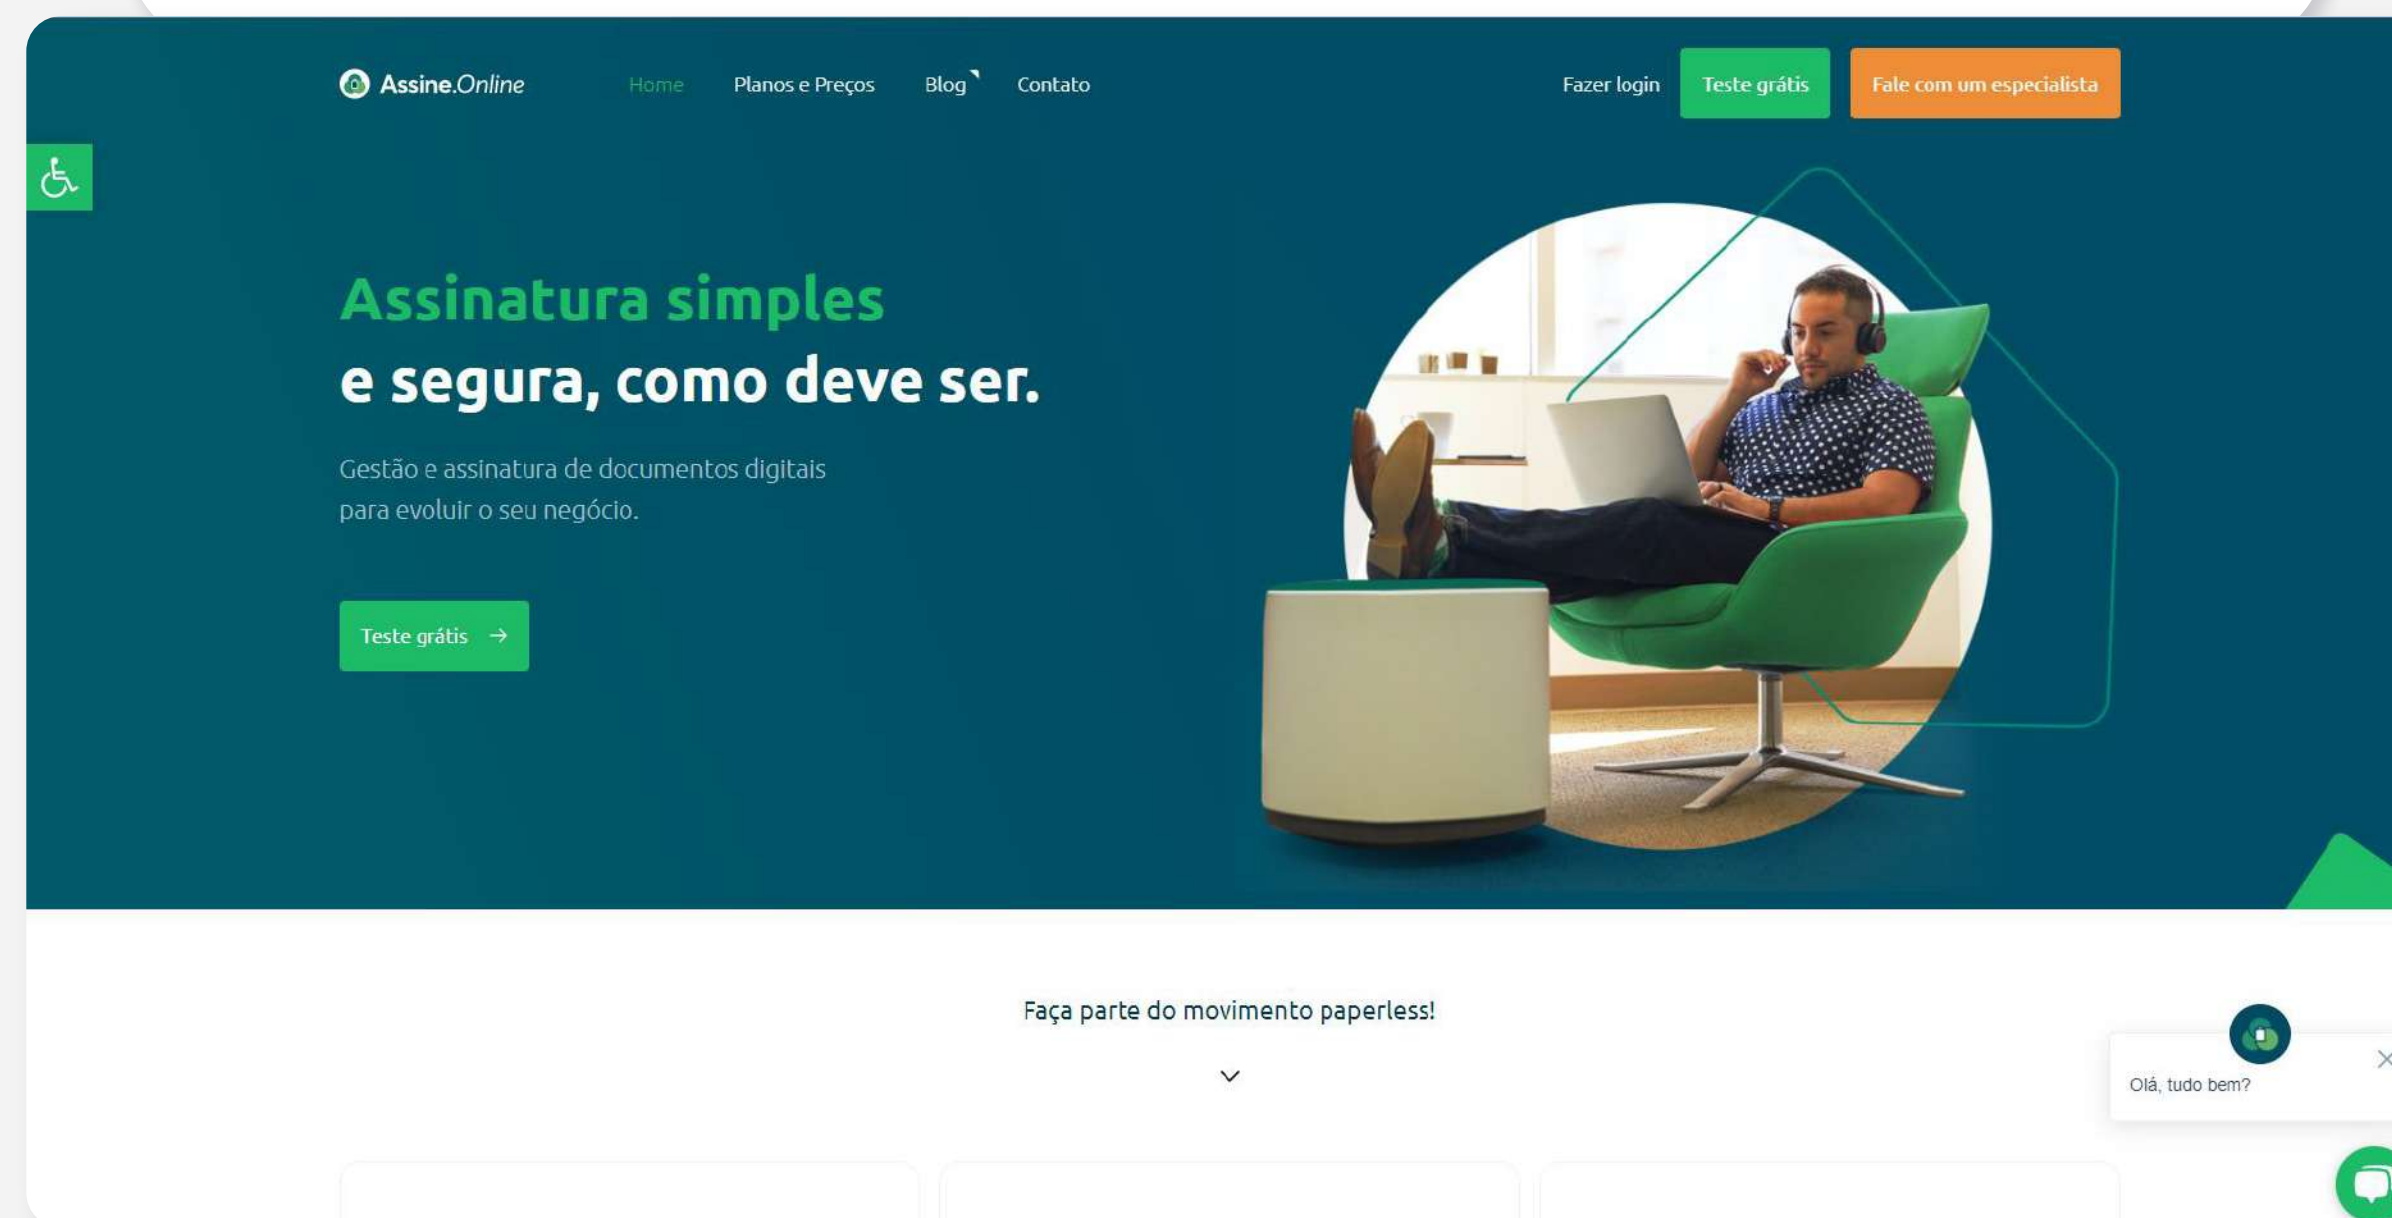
Assine.Online

Home Planos e Preços Blog Contato

Fazer login Teste grátis Fale com um especialista

Assinatura simples
e segura, como deve ser.

Gestão e assinatura de documentos digitais para evoluir o seu negócio.

Teste grátis →

Faça parte do movimento paperless!

Olá, tudo bem?